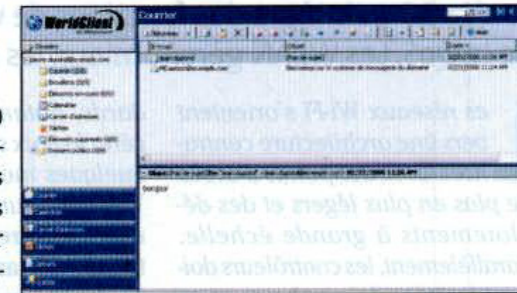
WorldClient

Courrier

Dossiers

pierre.durand@exemple.com

Courrier

Envoi

Éléments envoyés

Calendrier

Carnet d'adresses

Tâches

Éléments supprimés

Dossiers publics

Courrier

Calendrier

Carnet d'adresses

Notes

Tâches

Options

Nouveau

Expéditeur

Objet

Date

Jean Dupont

[Pas de sujet]

MDaemon@exemple.com

Bienvenue sur le système de messagerie du domaine

Bonjour

ces réseaux Wi-Fi s'orientent vers une architecture centralisée

des plus légers et des déploiements à grande échelle. parallèlement, les contrôleurs doi-